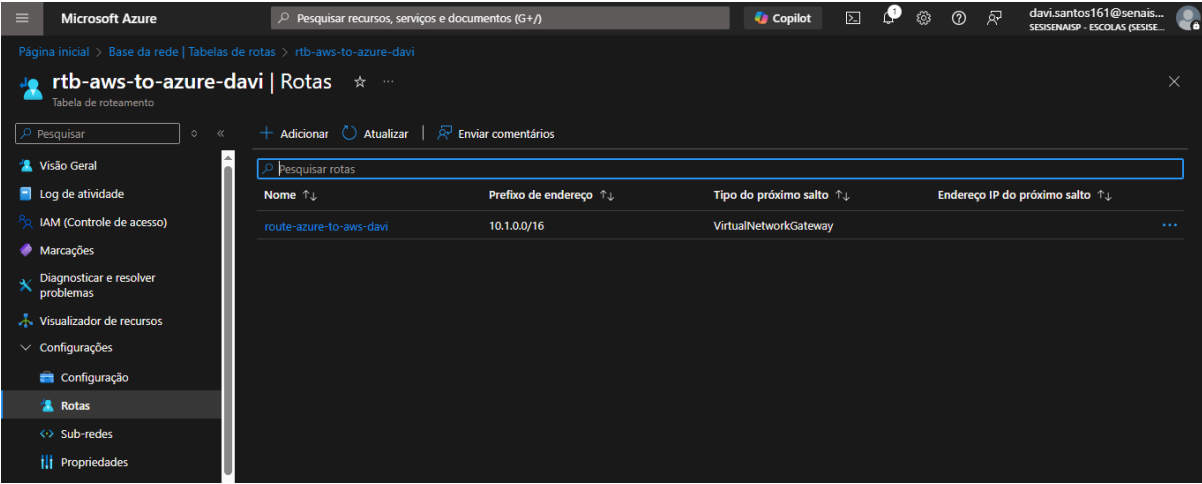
Microsoft Azure

Pesquisar recursos, serviços e documentos (G+/)

Copilot

1

davi.santos161@senais...
SESISENAISP - ESCOLAS (SESISE...

Página inicial > Base da rede | Tabelas de rotas > rtb-aws-to-azure-davi

rtb-aws-to-azure-davi | Rotas ☆ ···

Tabela de roteamento

Pesquisar

Visão Geral

Log de atividade

IAM (Controle de acesso)

Marcações

Diagnosticar e resolver problemas

Visualizador de recursos

Configurações

Configuração

Rotas

Sub-redes

Propriedades

+ Adicionar Atualizar Enviar comentários

Pesquisar rotas

| Nome ↑↓ | Prefixo de endereço ↑↓ | Tipo do próximo salto ↑↓ | Endereço IP do próximo salto ↑↓ |
|---|---|---|---|
| route-azure-to-aws-davi | 10.1.0.0/16 | VirtualNetworkGateway | |